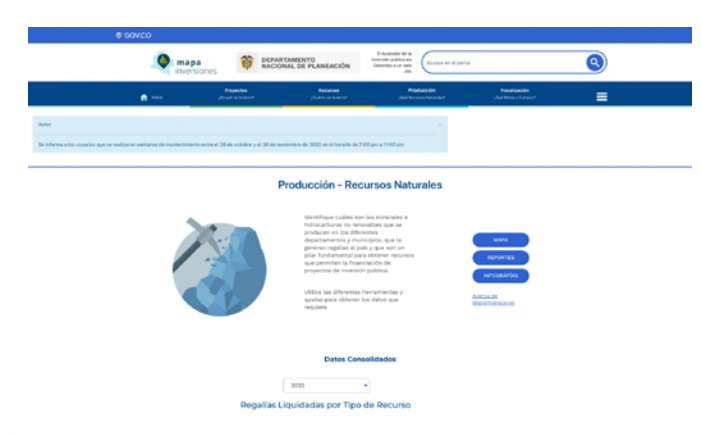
GOV.CO

mapa inversiones

DEPARTAMENTO NACIONAL DE PLANEACIÓN

El buscador de la inversión pública en Colombia a un solo clic

Busque en el portal

Home

Proyectos ¿En qué se invierte?

Recursos ¿Cuánto se invierte?

Producción ¿Qué Recursos Naturales?

Fiscalización ¿Qué Minas y Campos?

Aviso

Se informa a los usuarios que se realizarán ventanas de mantenimiento entre el 28 de octubre y el 30 de noviembre de 2022 en el horario de 7:00 pm a 11:00 pm

Producción - Recursos Naturales

Identifique cuáles son los minerales e hidrocarburos no renovables que se producen en los diferentes departamentos y municipios, que le generan regalías al país y que son un pilar fundamental para obtener recursos que permiten la financiación de proyectos de inversión pública.

Utilice las diferentes herramientas y ayudas para obtener los datos que requiere.

MAPA

REPORTES

INFOGRAFÍAS

Acerca de Macroinversiones

Datos Consolidados

2022

Regalías Liquidadas por Tipo de Recurso